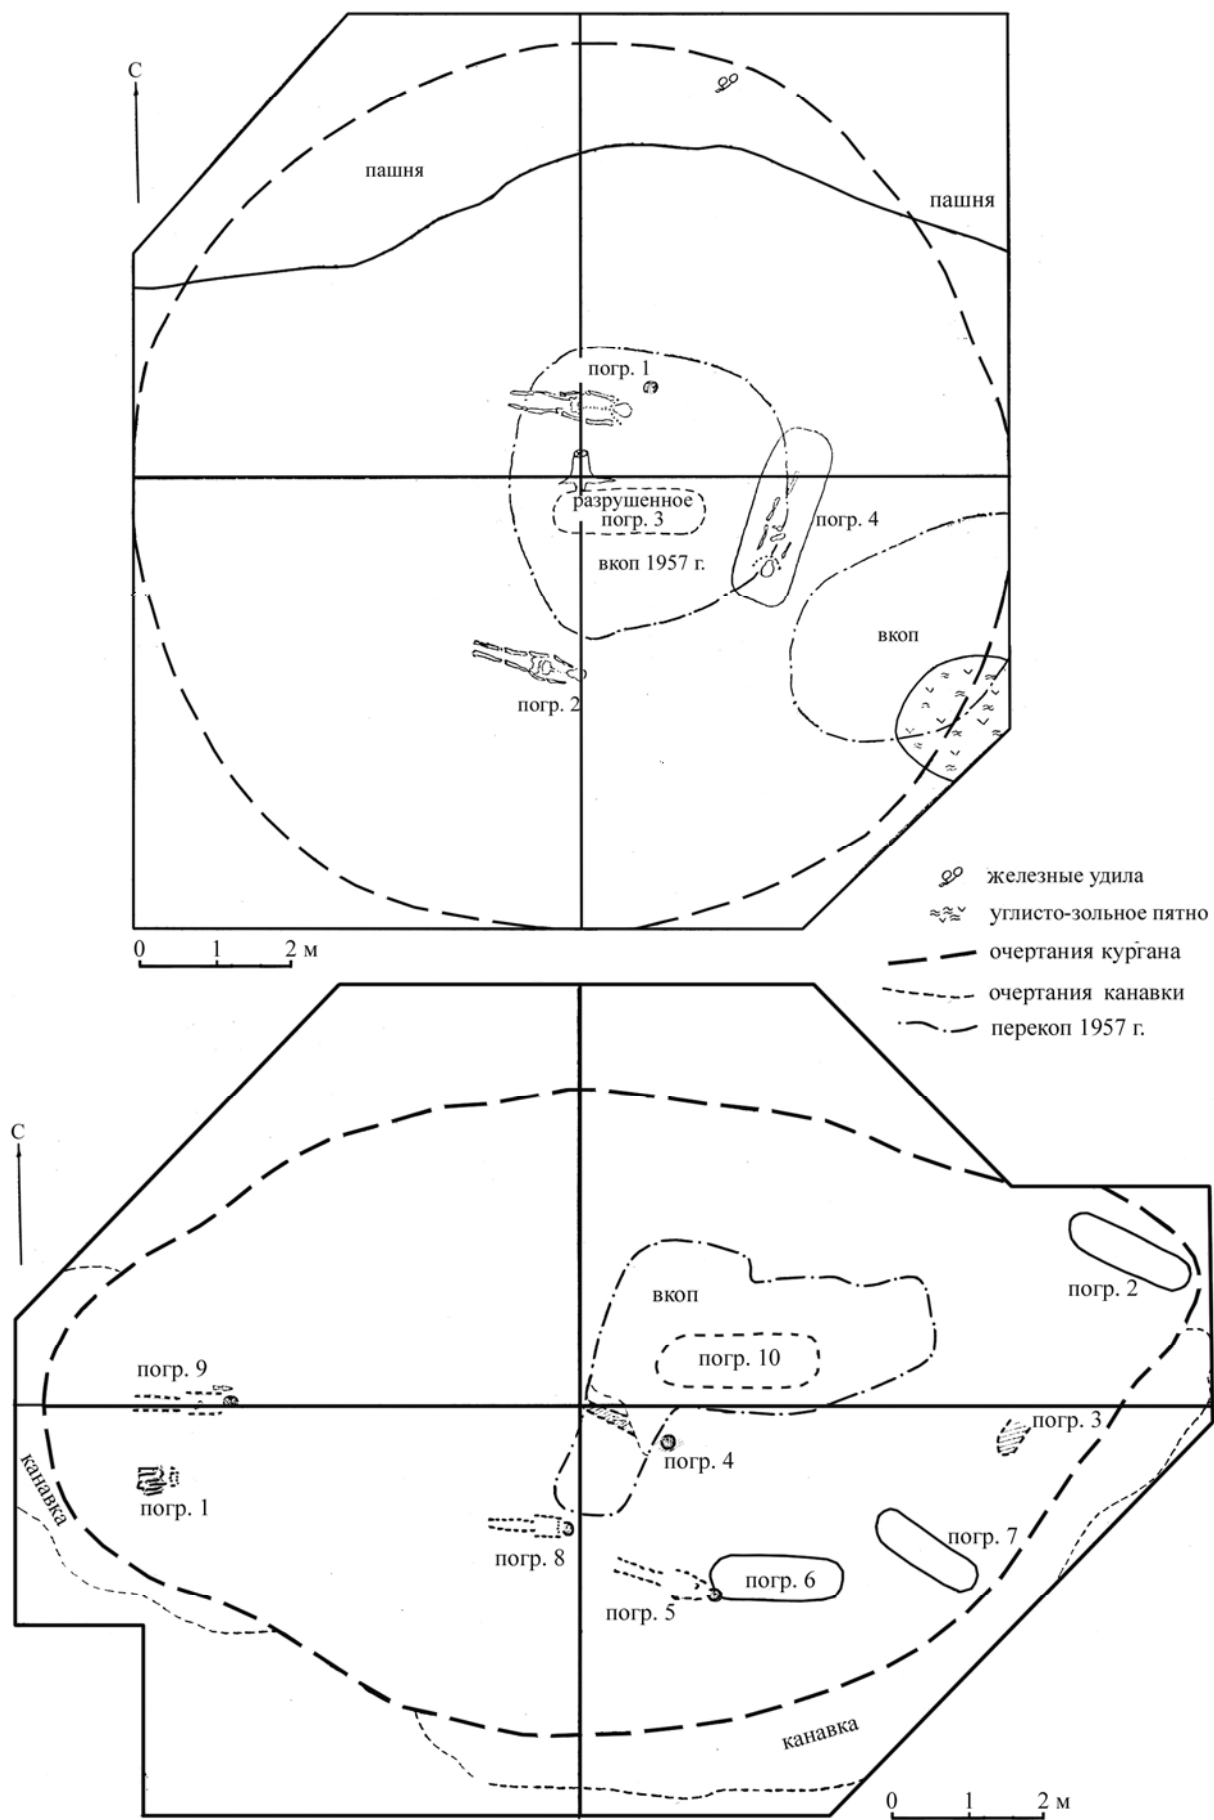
С

пашня

пашня

погр. 1

разрушенное погр. 3

погр. 4

вкоп 1957 г.

вкоп

погр. 2

железные удила

углисто-зольное пятно

очертания кургана

очертания канавки

перекоп 1957 г.

0 1 2 м

С

вкоп

погр. 2

погр. 9

погр. 10

погр. 3

канавка

погр. 1

погр. 4

погр. 8

погр. 7

погр. 6

погр. 5

канавка

0 1 2 м